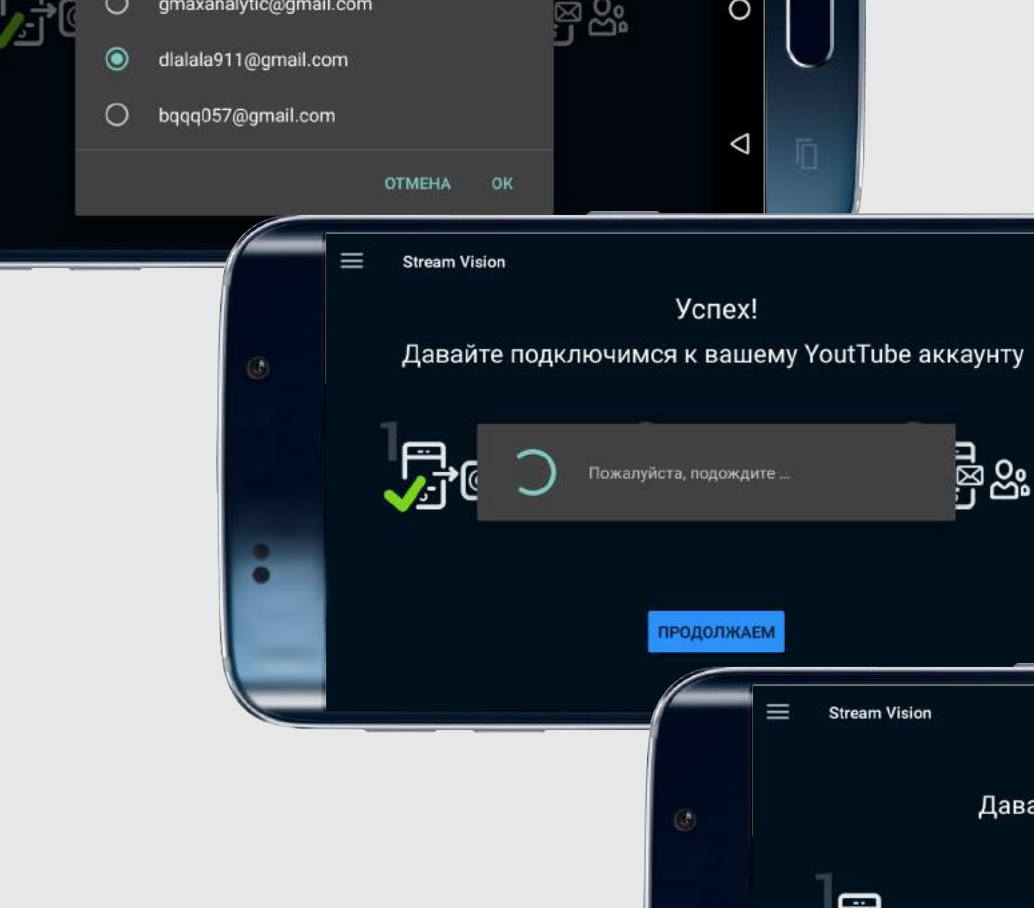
gmaxanalytic@gmail.com

dlalala911@gmail.com

bqqq057@gmail.com

ОТМЕНА OK

Stream Vision

Успех!

Давайте подключимся к вашему YouTube аккаунту

1

Пожалуйста, подождите ...

ПРОДОЛЖАЕМ

Stream Vision

Дава

1